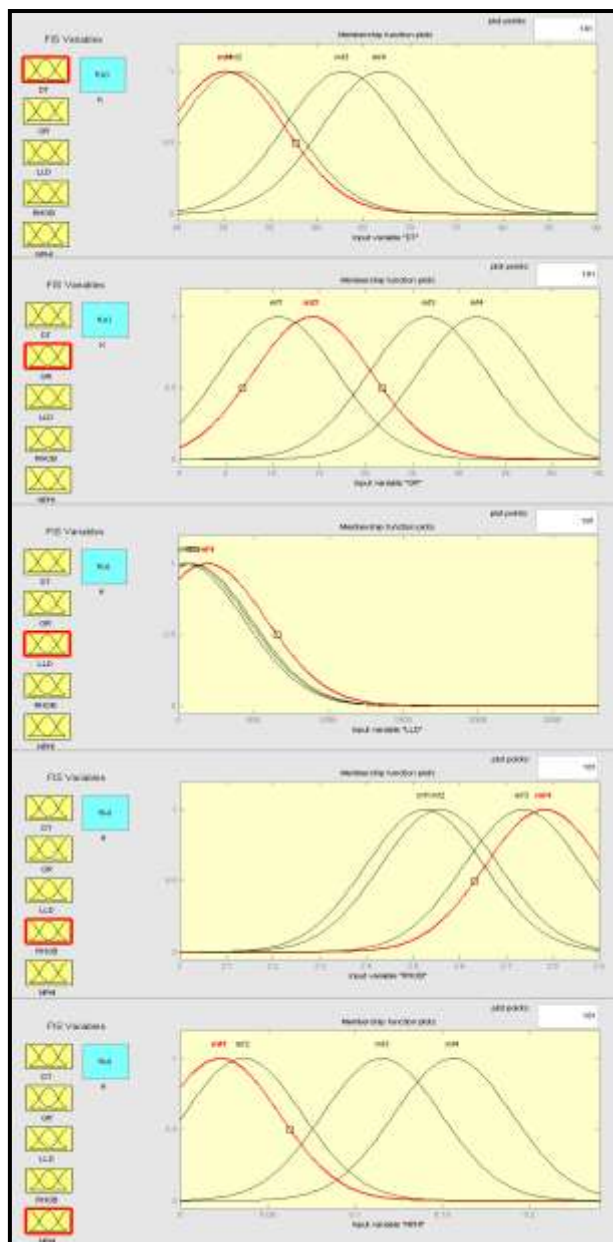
FIS Variables

DT

GR

LLD

RHOB

NPHI

plot points: 181

Membership function plots

mf1 mf2 mf3 mf4

input variable "DT"

FIS Variables

DT

GR

LLD

RHOB

NPHI

plot points: 181

Membership function plots

mf1 mf2 mf3 mf4

input variable "GR"

FIS Variables

DT

GR

LLD

RHOB

NPHI

plot points: 181

Membership function plots

input variable "LLD"

FIS Variables

DT

GR

LLD

RHOB

NPHI

plot points: 181

Membership function plots

mf1 mf2 mf3 mf4

input variable "RHOB"

FIS Variables

DT

GR

LLD

RHOB

NPHI

plot points: 181

Membership function plots

mf1 mf2 mf3 mf4

input variable "NPHI"